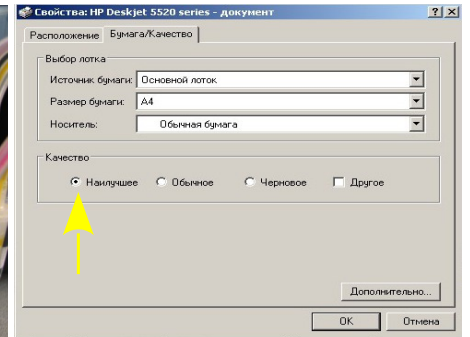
Свойства: HP Deskjet 5520 series - документ ? X

Расположение Бумага/Качество

Выбор лотка
Источник бумаги: Основной лоток
Размер бумаги: A4
Носитель: Обычная бумага

Качество
Наилучшее Обычное Черновое Другое

Дополнительно...

OK Отмена